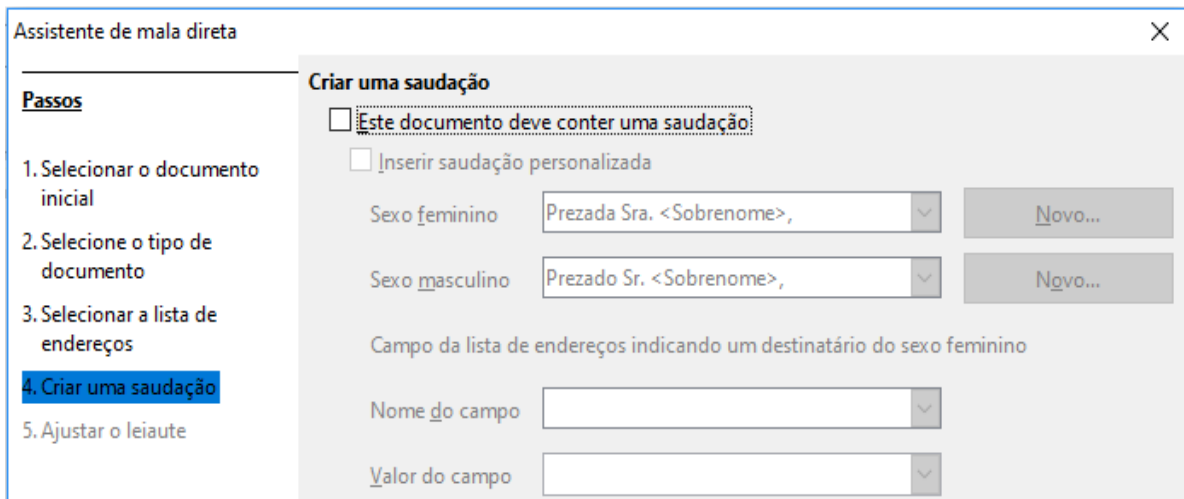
Assistente de mala direta

Passos

1. Selecionar o documento inicial

2. Selecione o tipo de documento

3. Selecionar a lista de endereços

4. Criar uma saudação

5. Ajustar o leiaute

Criar uma saudação

Este documento deve conter uma saudação

Inserir saudação personalizada

Sexo feminino | Prezada Sra. <Sobrenome>, | Novo...

Sexo masculino | Prezado Sr. <Sobrenome>, | Novo...

Campo da lista de endereços indicando um destinatário do sexo feminino

Nome do campo

Valor do campo